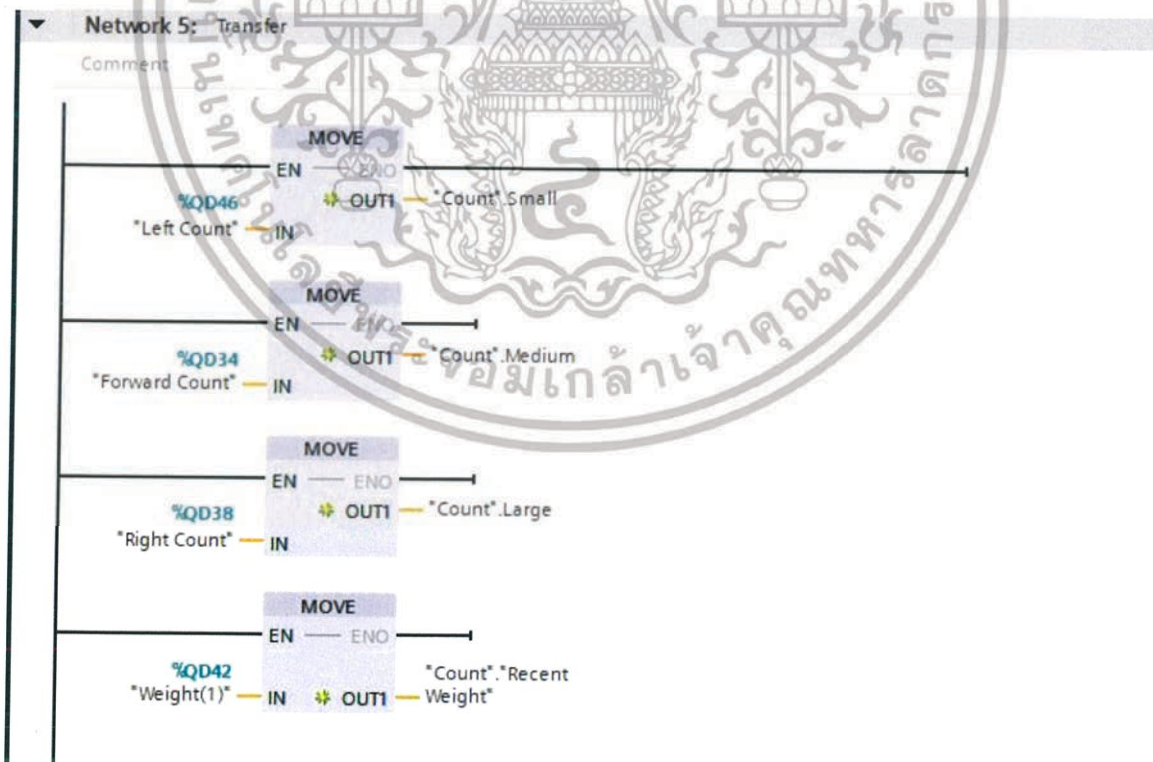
Network 5: Transfer

Comment

MOVE
EN — ENO
%QD46
"Left Count" — IN
OUT1 — "Count".Small

MOVE
EN — ENO
%QD34
"Forward Count" — IN
OUT1 — "Count".Medium

MOVE
EN — ENO
%QD38
"Right Count" — IN
OUT1 — "Count".Large

MOVE
EN — ENO
%QD42
"Weight(1)" — IN
OUT1 — "Count"."Recent Weight"

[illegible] จอมเกล้าเจ้าคุณทหาร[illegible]